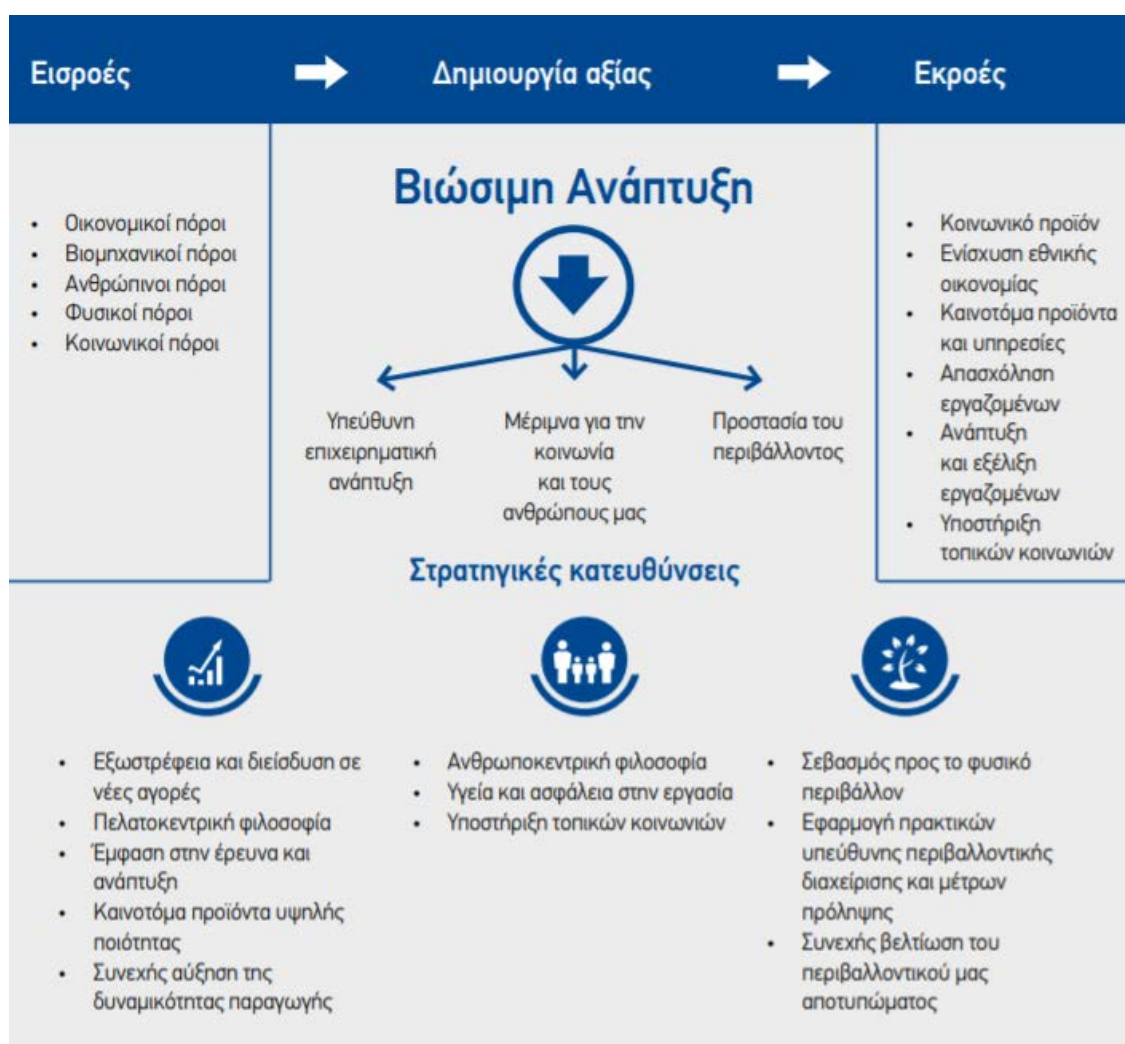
Εισροές

Δημιουργία αξίας

Εκροές

- Οικονομικοί πόροι
- Βιομηχανικοί πόροι
- Ανθρώπινοι πόροι
- Φυσικοί πόροι
- Κοινωνικοί πόροι

Βιώσιμη Ανάπτυξη

Υπεύθυνη επιχειρηματική ανάπτυξη

Μέριμνα για την κοινωνία και τους ανθρώπους μας

Προστασία του περιβάλλοντος

- Κοινωνικό προϊόν
- Ενίσχυση εθνικής οικονομίας
- Καινοτόμα προϊόντα και υπηρεσίες
- Απασχόληση εργαζομένων
- Ανάπτυξη και εξέλιξη εργαζομένων
- Υποστήριξη τοπικών κοινωνιών

Στρατηγικές κατευθύνσεις

- Εξωστρέφεια και διείσδυση σε νέες αγορές
- Πελατοκεντρική φιλοσοφία
- Έμφαση στην έρευνα και ανάπτυξη
- Καινοτόμα προϊόντα υψηλής ποιότητας
- Συνεχής αύξηση της δυναμικότητας παραγωγής

- Ανθρωποκεντρική φιλοσοφία
- Υγεία και ασφάλεια στην εργασία
- Υποστήριξη τοπικών κοινωνιών

- Σεβασμός προς το φυσικό περιβάλλον
- Εφαρμογή πρακτικών υπεύθυνης περιβαλλοντικής διαχείρισης και μέτρων πρόληψης
- Συνεχής βελτίωση του περιβαλλοντικού μας αποτυπώματος